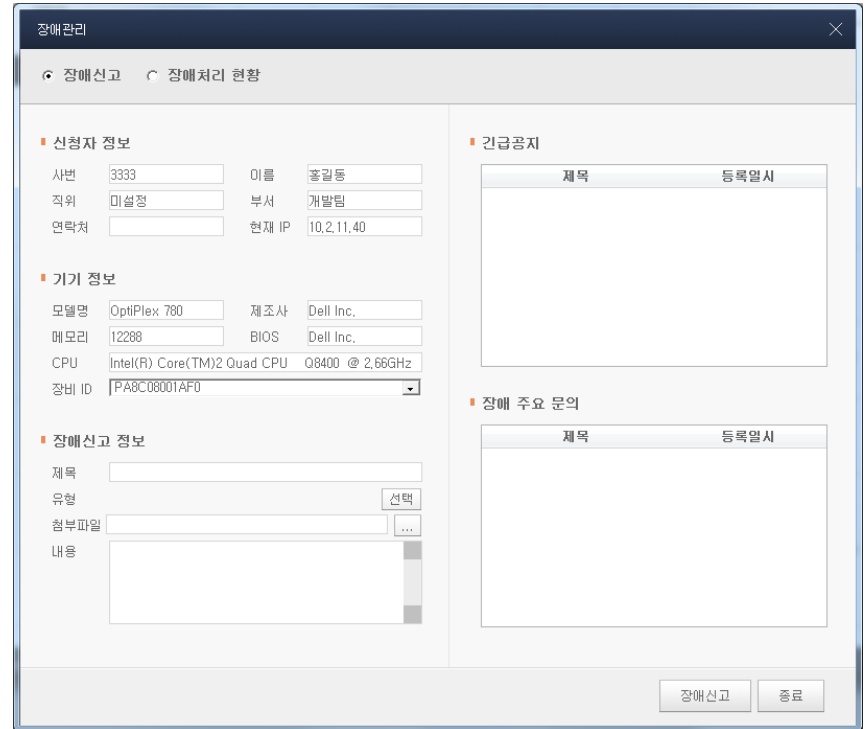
장애관리

장애신고 장애처리 현황

신청자 정보

사번 3333 이름 홍길동
직위 미설정 부서 개발팀
연락처 현재 IP 10.2.11.40

기기 정보

모델명 OptiPlex 780 제조사 Dell Inc.
메모리 12288 BIOS Dell Inc.
CPU Intel(R) Core(TM)2 Quad CPU Q8400 @ 2.66GHz
장비 ID PA8C08001AF0

장애신고 정보

제목
유형 선택
첨부파일 ...
내용

긴급공지

| 제목 | 등록일시 |
|---|---|

장애 주요 문의

| 제목 | 등록일시 |
|---|---|

장애신고 종료